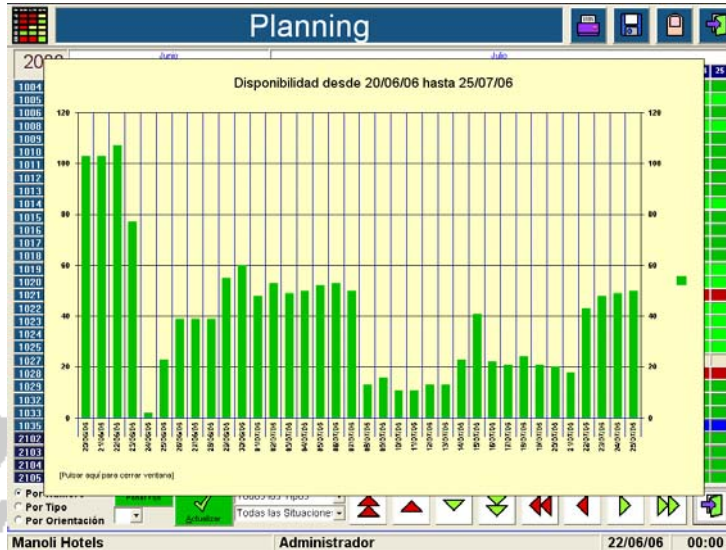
Planning

2006

Junio

Julio

1004
1005
1006
1008
1009
1010
1011
1012
1013
1014
1015
1016
1017
1018
1019
1020
1021
1022
1023
1024
1025
1027
1028
1029
1031
1033
1035
2102
2103
2104
2105

Disponibilidad desde 20/06/06 hasta 25/07/06

120
100
80
60
40
20
0

20/06/06
21/06/06
22/06/06
23/06/06
24/06/06
25/06/06
26/06/06
27/06/06
28/06/06
29/06/06
30/06/06
01/07/06
02/07/06
03/07/06
04/07/06
05/07/06
06/07/06
07/07/06
08/07/06
09/07/06
10/07/06
11/07/06
12/07/06
13/07/06
14/07/06
15/07/06
16/07/06
17/07/06
18/07/06
19/07/06
20/07/06
21/07/06
22/07/06
23/07/06
24/07/06
25/07/06

[Pulsar aquí para cerrar ventana]

Por Tipo
Por Orientación

Todos los Tipos
Todas las Situaciones

Actualizar

Manoli Hotels
Administrador
22/06/06
00:00